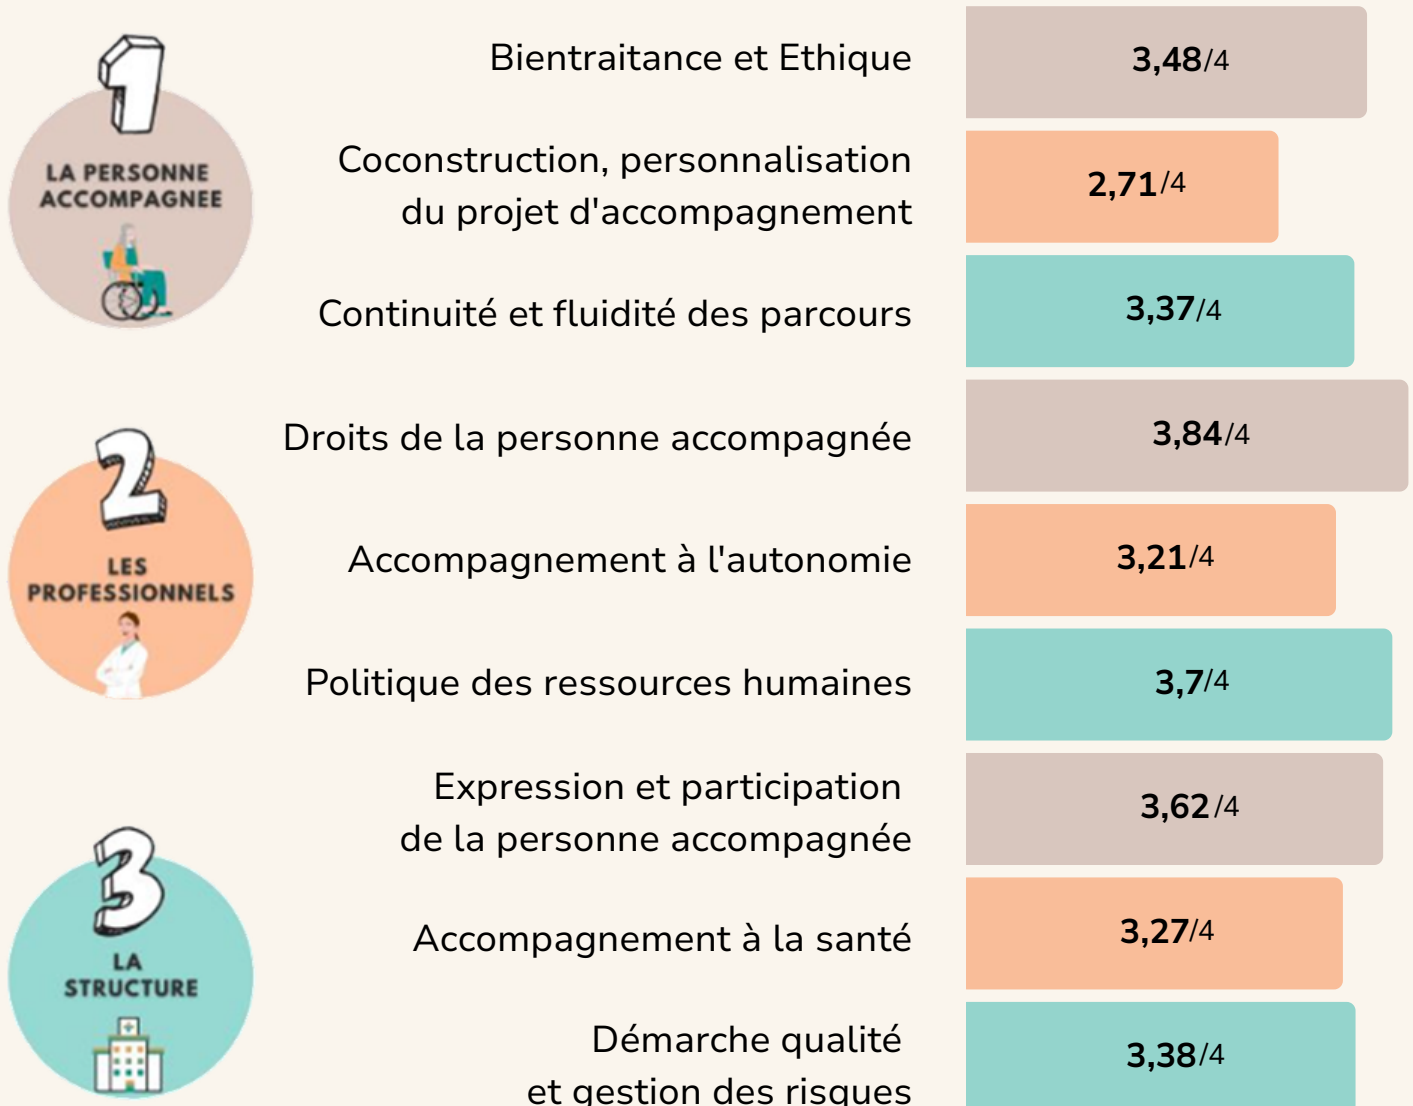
1
LA PERSONNE ACCOMPAGNEE

2
LES PROFESSIONNELS

3
LA STRUCTURE

Bientraitance et Ethique
3,48/4

Coconstruction, personnalisation du projet d'accompagnement
2,71/4

Continuité et fluidité des parcours
3,37/4

Droits de la personne accompagnée
3,84/4

Accompagnement à l'autonomie
3,21/4

Politique des ressources humaines
3,7/4

Expression et participation de la personne accompagnée
3,62/4

Accompagnement à la santé
3,27/4

Démarche qualité et gestion des risques
3,38/4